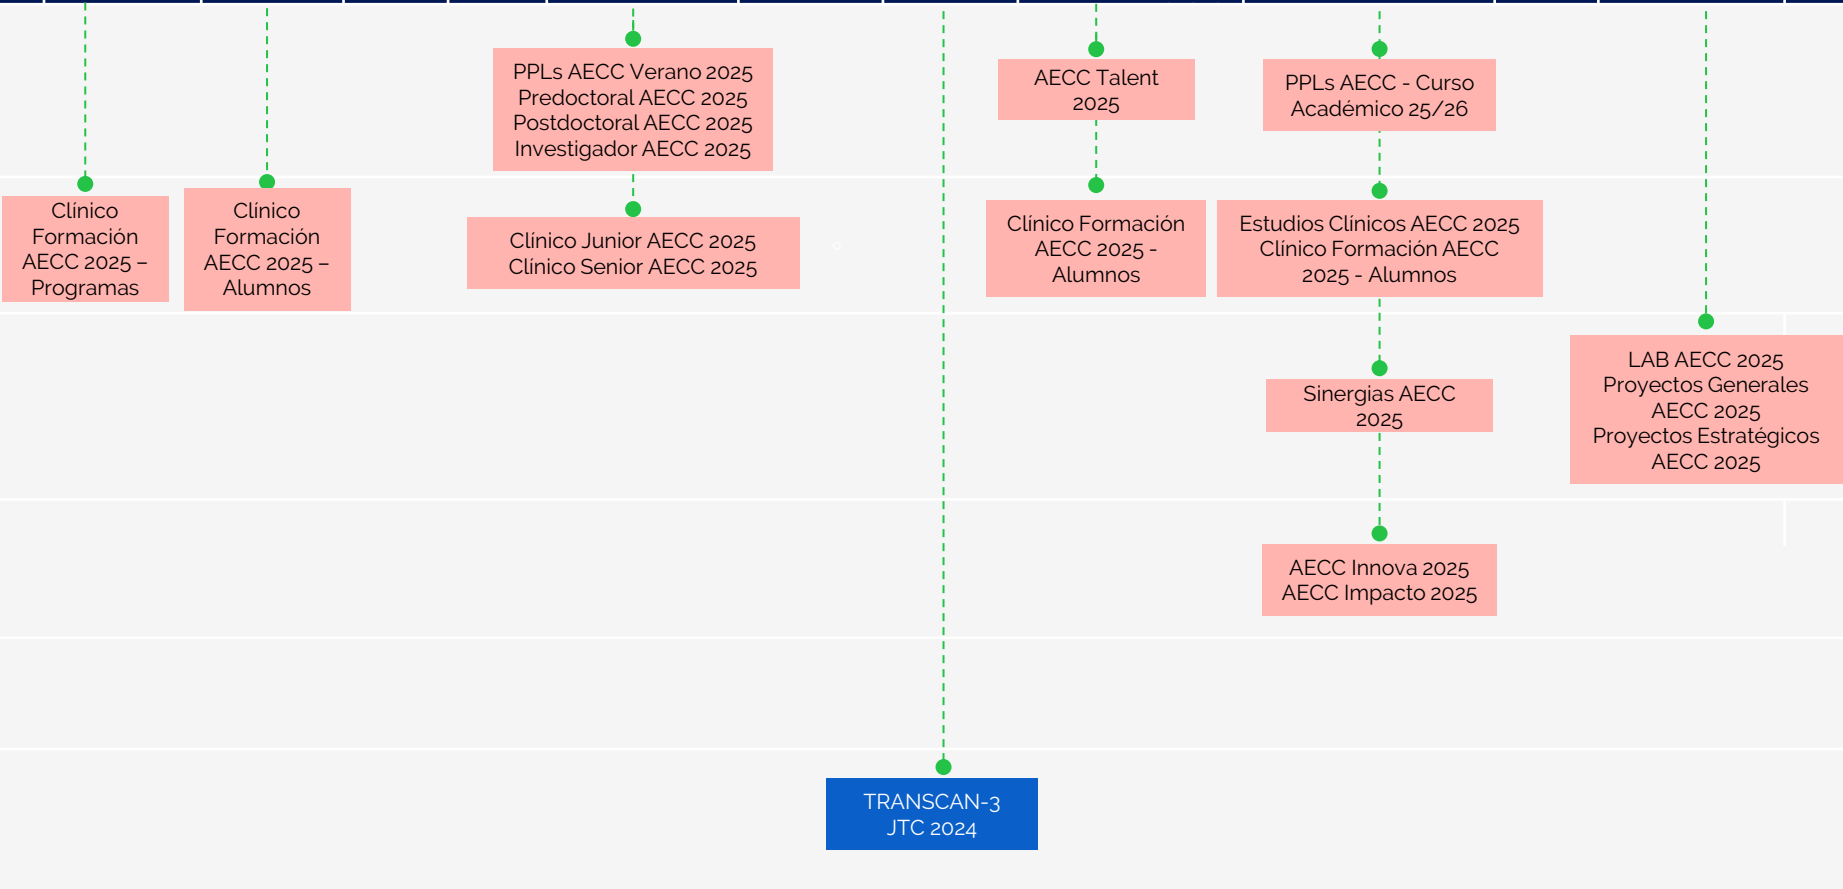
PPLs AECC Verano 2025
Predoctoral AECC 2025
Postdoctoral AECC 2025
Investigador AECC 2025

AECC Talent 2025

PPLs AECC - Curso Académico 25/26

Clínico Formación AECC 2025 – Programas

Clínico Formación AECC 2025 – Alumnos

Clínico Junior AECC 2025
Clínico Senior AECC 2025

Clínico Formación AECC 2025 - Alumnos

Estudios Clínicos AECC 2025
Clínico Formación AECC 2025 - Alumnos

LAB AECC 2025
Proyectos Generales AECC 2025
Proyectos Estratégicos AECC 2025

Sinergias AECC 2025

AECC Innova 2025
AECC Impacto 2025

TRANSCAN-3
JTC 2024